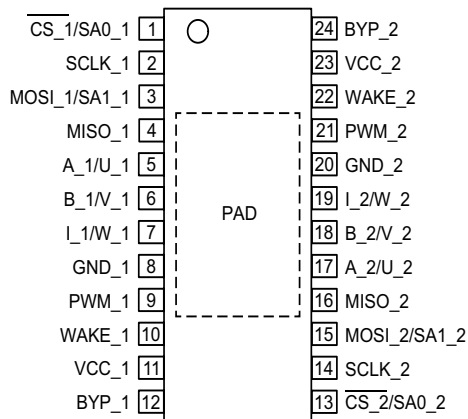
$\overline{CS\_1}$/SA0_1 1
SCLK_1 2
MOSI_1/SA1_1 3
MISO_1 4
A_1/U_1 5
B_1/V_1 6
I_1/W_1 7
GND_1 8
PWM_1 9
WAKE_1 10
VCC_1 11
BYP_1 12

PAD

24 BYP_2
23 VCC_2
22 WAKE_2
21 PWM_2
20 GND_2
19 I_2/W_2
18 B_2/V_2
17 A_2/U_2
16 MISO_2
15 MOSI_2/SA1_2
14 SCLK_2
13 $\overline{CS\_2}$/SA0_2